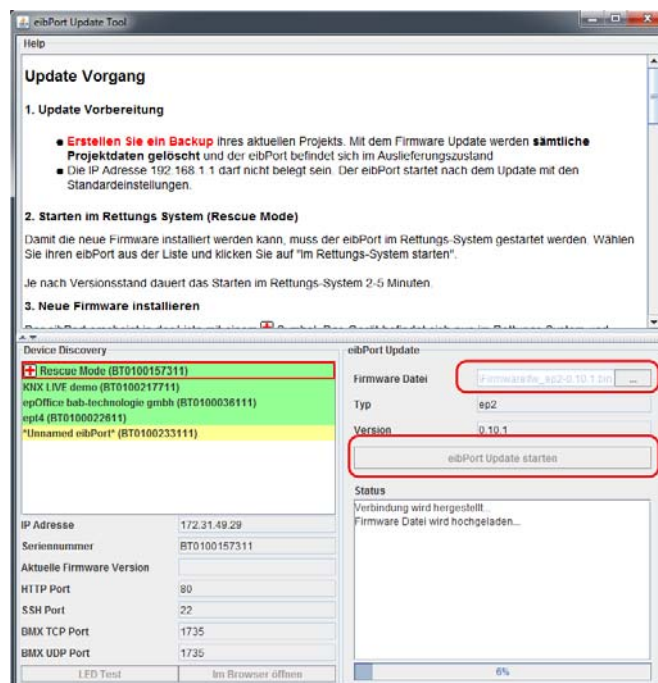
eibPort Update Tool

Help

Update Vorgang

1. Update Vorbereitung

- Erstellen Sie ein Backup ihres aktuellen Projekts. Mit dem Firmware Update werden sämtliche Projektdaten gelöscht und der eibPort befindet sich im Auslieferungszustand
- Die IP Adresse 192.168.1.1 darf nicht belegt sein. Der eibPort startet nach dem Update mit den Standardeinstellungen.

2. Starten im Rettungs System (Rescue Mode)

Damit die neue Firmware installiert werden kann, muss der eibPort im Rettungs-System gestartet werden. Wählen Sie ihren eibPort aus der Liste und klicken Sie auf "im Rettungs-System starten".

Je nach Versionsstand dauert das Starten im Rettungs-System 2-5 Minuten.

3. Neue Firmware installieren

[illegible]

Device Discovery

Rescue Mode (BT0100157311)
KNX LIVE demo (BT0100217711)
epOffice bab-technologie gmbh (BT0100036111)
ept4 (BT0100022611)
"Unnamed eibPort" (BT0100233111)

| IP Adresse | 172.31.49.29 |
|---|---|
| Seriennummer | BT0100157311 |
| Aktuelle Firmware Version | |
| HTTP Port | 80 |
| SSH Port | 22 |
| BMX TCP Port | 1735 |
| BMX UDP Port | 1735 |

LED Test
Im Browser öffnen

eibPort Update

Firmware Datei: Firmwarefile_ep2-0.10.1.bin ...
Typ: ep2
Version: 0.10.1

eibPort Update starten

Status
Verbindung wird hergestellt...
Firmware Datei wird hochgeladen...

6%